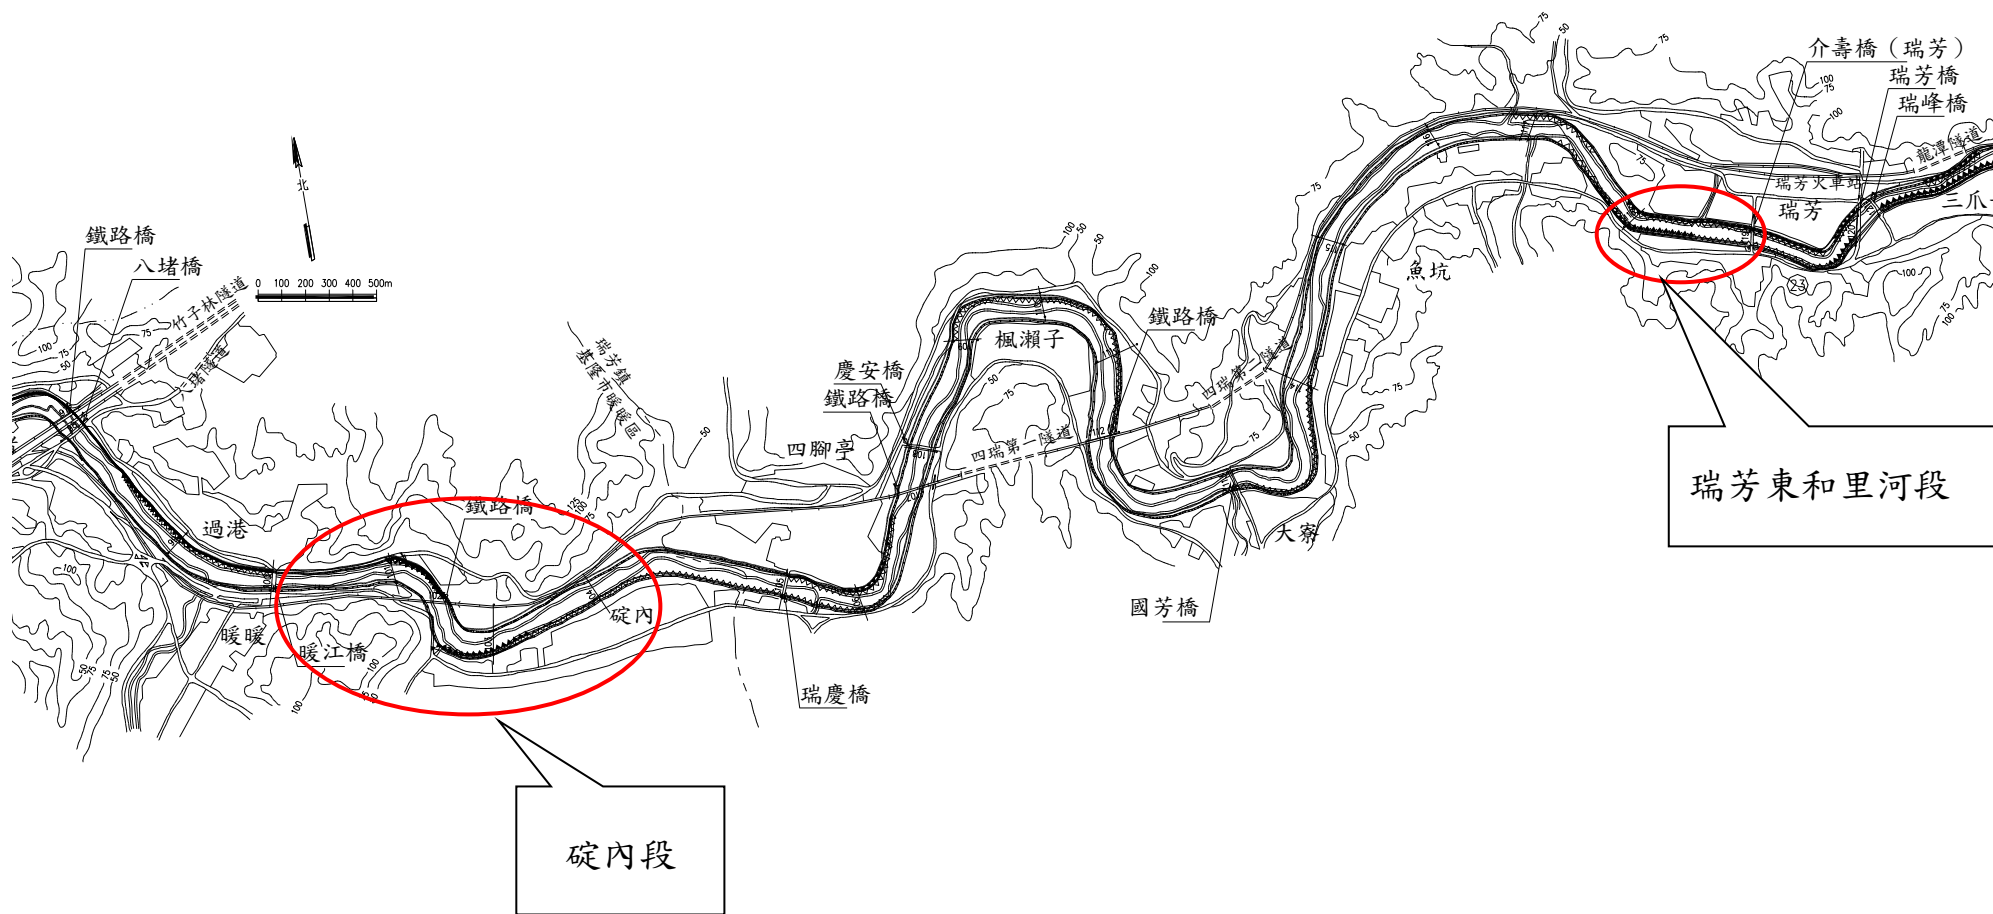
介壽橋（瑞芳）
瑞芳橋
瑞峰橋
龍潭隧道
瑞芳火車站
瑞芳
三爪
北
0 100 200 300 400 500m
鐵路橋
八堵橋
竹子林隧道
八堵隧道
瑞芳鎮
基隆市暖暖區
鐵路橋
楓瀨子
慶安橋
鐵路橋
四腳亭
四瑞第一隧道
四瑞第二隧道
魚坑
大寮
國芳橋
過港
鐵路橋
碇內
暖暖
暖江橋
瑞慶橋
瑞芳東和里河段
碇內段